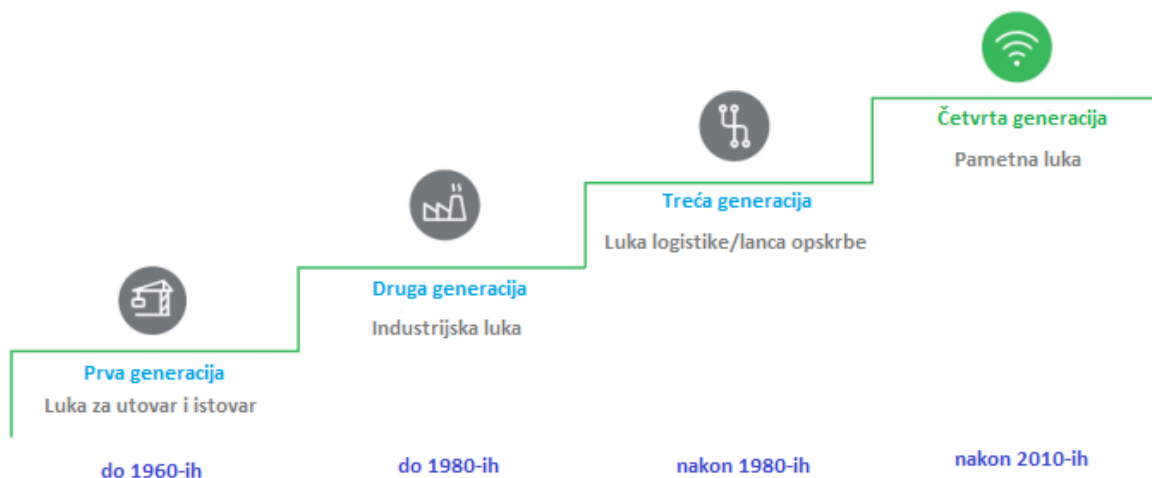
Četvrta generacija
Pametna luka

Treća generacija
Luka logistike/lanca opskrbe

Druga generacija
Industrijska luka

Prva generacija
Luka za utovar i istovar

do 1960-ih

do 1980-ih

nakon 1980-ih

nakon 2010-ih